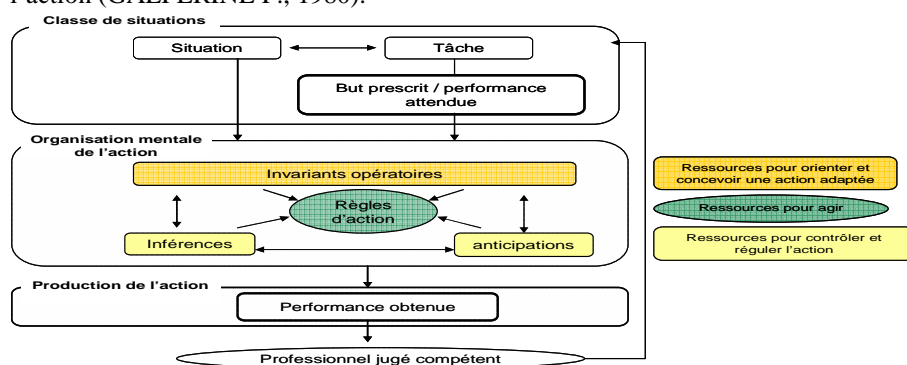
l'action (GALPERINE P., 1966).

Classe de situations

Situation

Tâche

But prescrit / performance attendue

Organisation mentale de l'action

Invariants opératoires

Règles d'action

Inférences

anticipations

Production de l'action

Performance obtenue

Professionnel jugé compétent

Ressources pour orienter et concevoir une action adaptée

Ressources pour agir

Ressources pour contrôler et réguler l'action